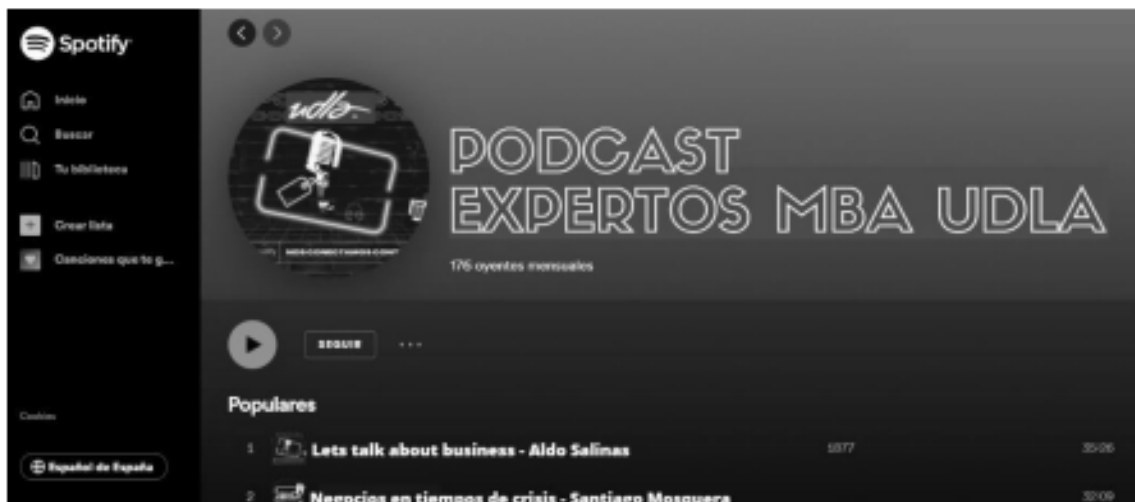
Spotify

Inicio

Buscar

Tu biblioteca

Crear lista

Canciones que te g...

Cookies

Español de España

udla

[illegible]

PODCAST EXPERTOS MBA UDLA

176 oyentes mensuales

SEGUIR

...

Populares

1 Lets talk about business - Aldo Salinas 1077 35:26

2 Negocios en tiempos de crisis - Santiago Mosquera 32:09